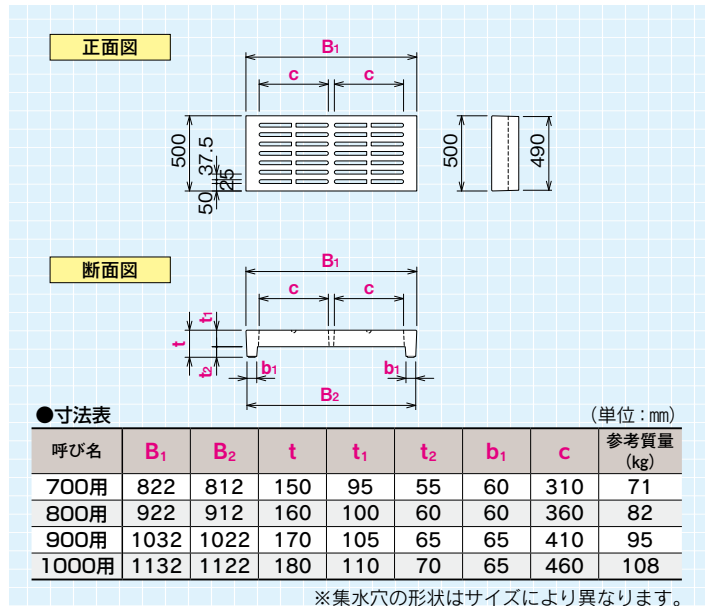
正面図

$B_1$

c c

500 37.5 25 50

500 490

断面図

$B_1$

c c

$t_1$ t $t_2$

$b_1$ $b_1$

$B_2$

●寸法表

（単位：㎜）

| 呼び名 | $B_1$ | $B_2$ | t | $t_1$ | $t_2$ | $b_1$ | c | 参考質量（kg） |
|---|---|---|---|---|---|---|---|---|
| 700用 | 822 | 812 | 150 | 95 | 55 | 60 | 310 | 71 |
| 800用 | 922 | 912 | 160 | 100 | 60 | 60 | 360 | 82 |
| 900用 | 1032 | 1022 | 170 | 105 | 65 | 65 | 410 | 95 |
| 1000用 | 1132 | 1122 | 180 | 110 | 70 | 65 | 460 | 108 |

※集水穴の形状はサイズにより異なります。